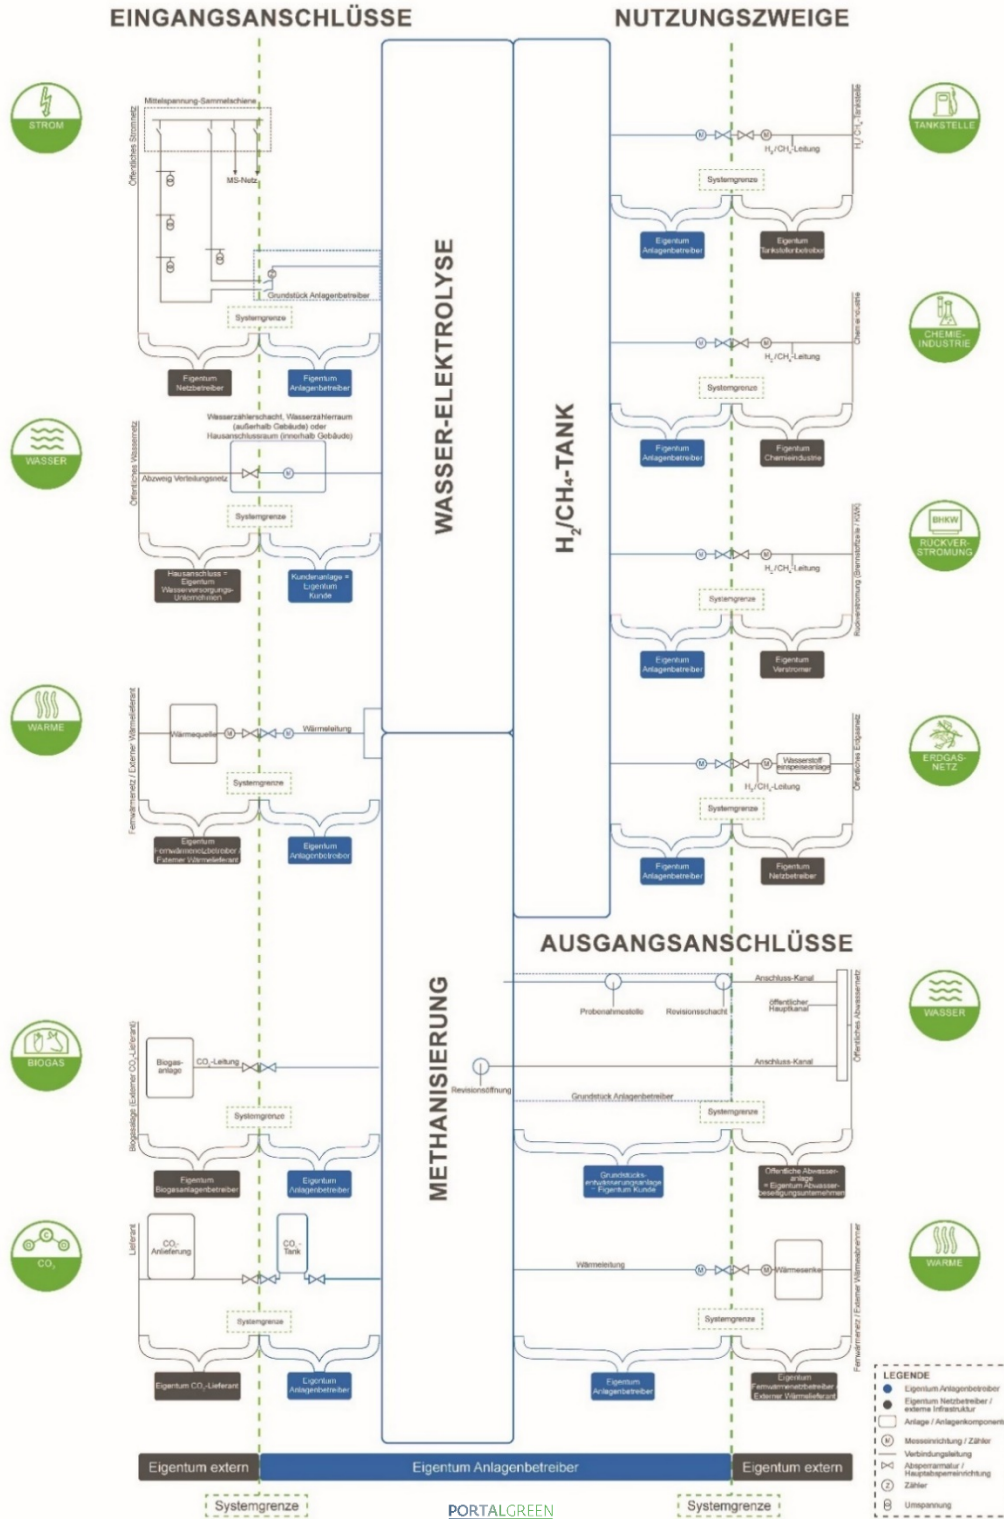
EINGANGSANSCHLÜSSE

NUTZUNGSZWEIGE

STROM

Mittelspannung-Sammelschiene

Öffentliches Stromnetz

MS-Netz

Grundstück Anlagenbetreiber

Systemgrenze

Eigentum Netzbetreiber

Eigentum Anlagenbetreiber

WASSER

Wasserzählerschacht, Wasserzählerraum (außerhalb Gebäude) oder Hausanschlussraum (innerhalb Gebäude)

Öffentliches Wassernetz

Abzweig Verteilungsnetz

Systemgrenze

Hausanschluss = Eigentum Wasserversorgungs-Unternehmen

Kundenanlage = Eigentum Kunde

WÄRME

Fernwärmenetz / Externer Wärmelieferant

Wärmequelle

Wärmeleitung

Systemgrenze

Eigentum Fernwärmenetzbetreiber / Externer Wärmelieferant

Eigentum Anlagenbetreiber

BIOGAS

Biogasanlage (Externer $CO_2$-Lieferant)

Biogas-anlage

$CO_2$-Leitung

Systemgrenze

Eigentum Biogasanlagenbetreiber

Eigentum Anlagenbetreiber

$CO_2$

Lieferant

$CO_2$-Anlieferung

$CO_2$-Tank

Systemgrenze

Eigentum $CO_2$-Lieferant

Eigentum Anlagenbetreiber

WASSER-ELEKTROLYSE

$H_2/CH_4$-TANK

METHANISIERUNG

TANKSTELLE

$H_2/CH_4$-Tankstelle

$H_2/CH_4$-Leitung

Systemgrenze

Eigentum Anlagenbetreiber

Eigentum Tankstellenbetreiber

CHEMIE-INDUSTRIE

Chemieindustrie

$H_2/CH_4$-Leitung

Systemgrenze

Eigentum Anlagenbetreiber

Eigentum Chemieindustrie

BHKW

RÜCKVER-STROMUNG

Rückverstromung (Brennstoffzelle / KWK)

$H_2/CH_4$-Leitung

Systemgrenze

Eigentum Anlagenbetreiber

Eigentum Verstromer

ERDGAS-NETZ

Öffentliches Erdgasnetz

Wasserstoff Einspeiseanlage

$H_2/CH_4$-Leitung

Systemgrenze

Eigentum Anlagenbetreiber

Eigentum Netzbetreiber

AUSGANGSANSCHLÜSSE

WASSER

Anschluss-Kanal

öffentlicher Hauptkanal

Öffentliches Abwassernetz

Probenahmestelle

Revisionsschacht

Anschluss-Kanal

Revisionsöffnung

Grundstück Anlagenbetreiber

Systemgrenze

Grundstücks-entwässerungsanlage = Eigentum Kunde

Öffentliche Abwasser-anlage = Eigentum Abwasser-beseitigungsunternehmen

WÄRME

Wärmeleitung

Wärmesenke

Fernwärmenetz / Externer Wärmeabnehmer

Systemgrenze

Eigentum Anlagenbetreiber

Eigentum Fernwärmenetzbetreiber / Externer Wärmelieferant

LEGENDE

Eigentum Anlagenbetreiber

Eigentum Netzbetreiber / externe Infrastruktur

Anlage / Anlagenkomponent

Messeinrichtung / Zähler

Verbindungsleitung

Absperrarmatur / Hauptabsperreinrichtung

Zähler

Umspannung

Eigentum extern

Eigentum Anlagenbetreiber

Eigentum extern

Systemgrenze

PORTALGREEN

Systemgrenze